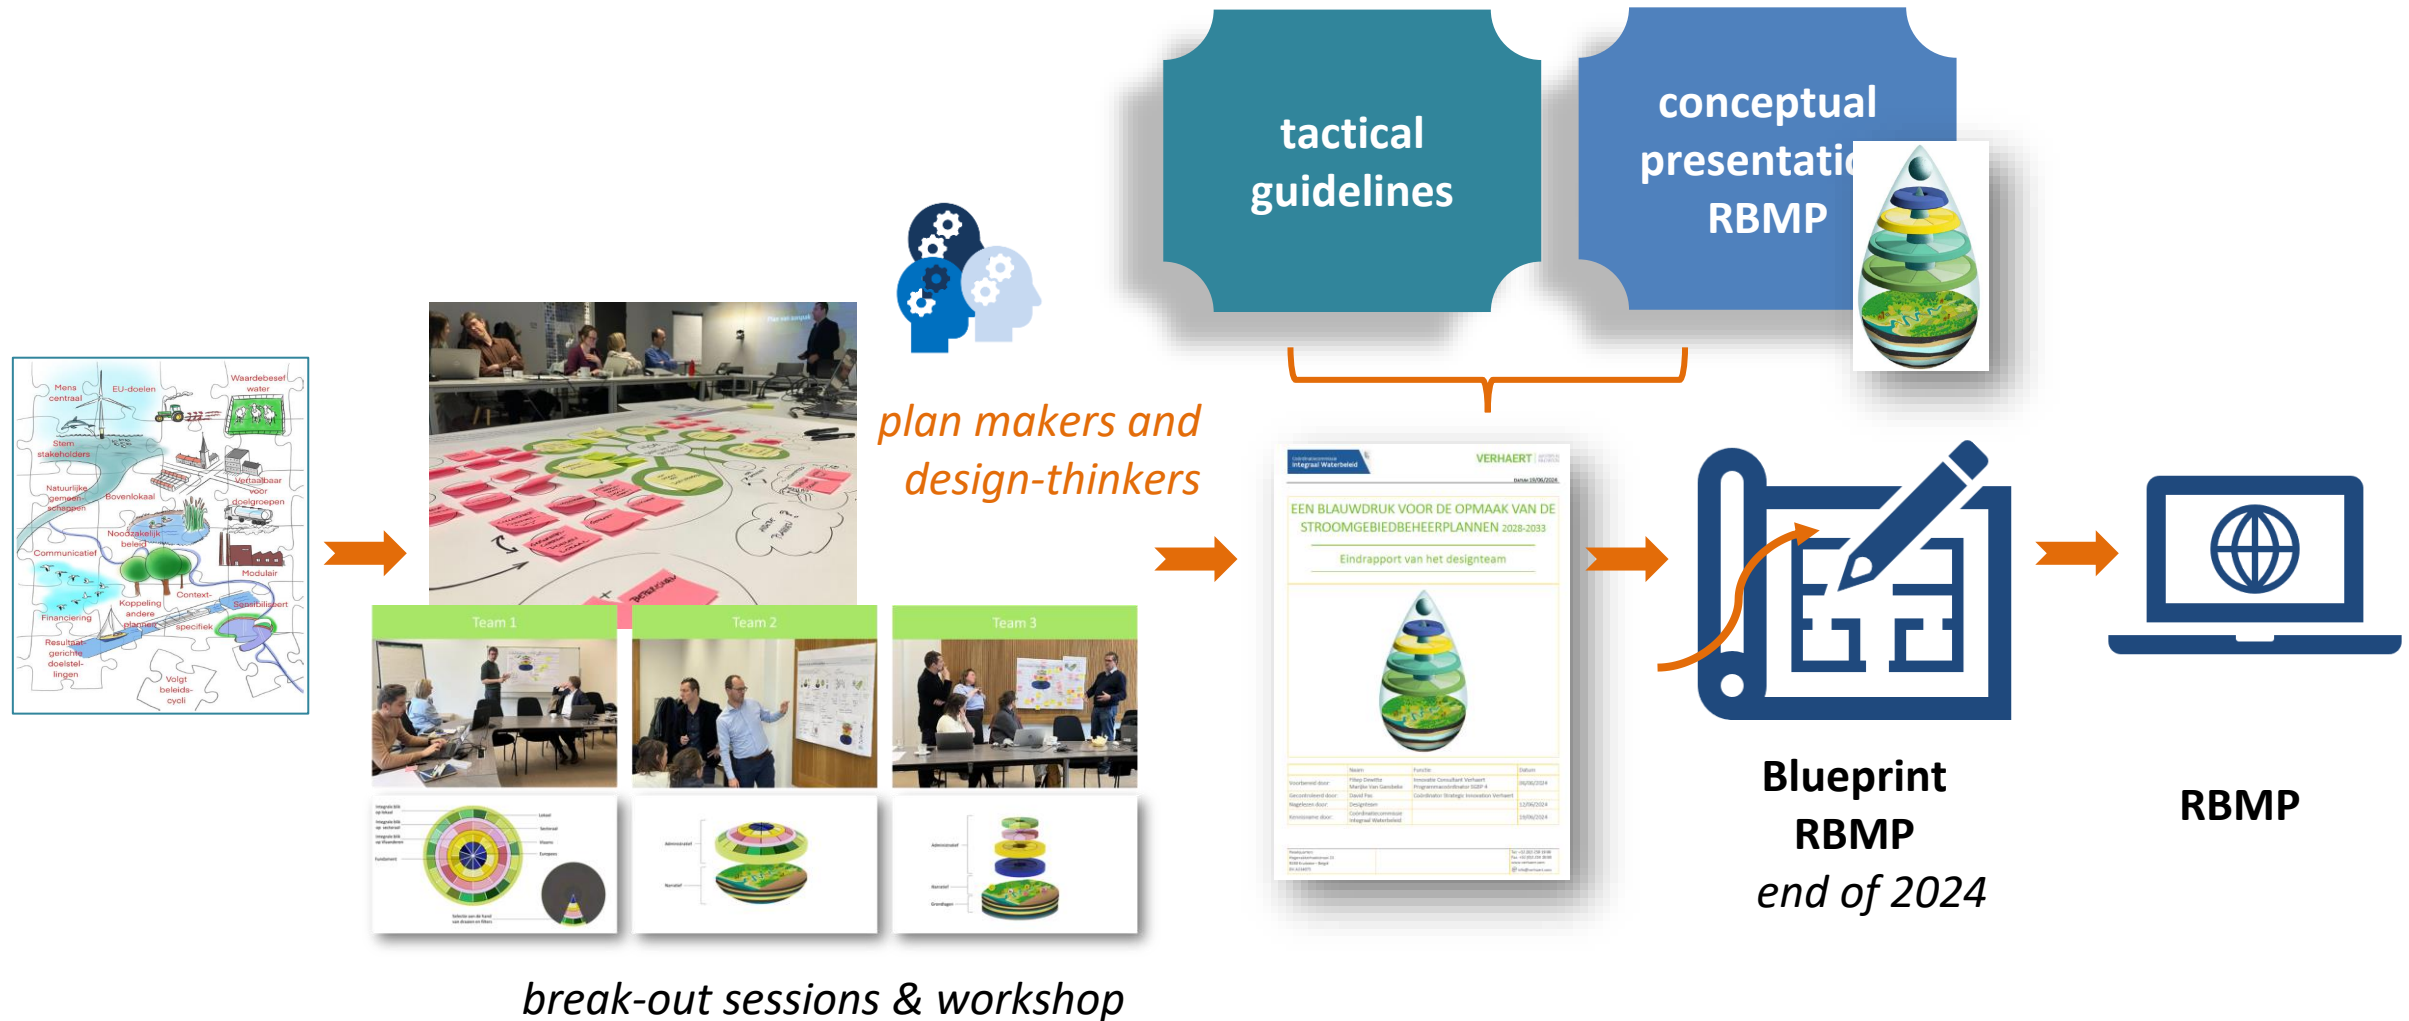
Mens centraal
EU-doelen
Waardebesef water
Stem stakeholders
Natuurlijke gemeenschappen
Bovenlokaal
Vertaalbaar voor doelgroepen
Noodzakelijk beleid
Communicatief
Modulair
Context-specifiek
Koppeling andere planner
Sensibiliseert
Financiering
Resultaatgericht doelstellingen
Volgt beleidscycli

tactical guidelines

conceptual presentati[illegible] RBMP

plan makers and design-thinkers

Team 1
Team 2
Team 3

break-out sessions & workshop

Integraal Waterbeleid
VERHAERT
EEN BLAUWDRUK VOOR DE OPMAAK VAN DE STROOMGEBIEDBEHEERPLANNEN 2028-2033
Eindrapport van het designteam

Blueprint RBMP
end of 2024

RBMP